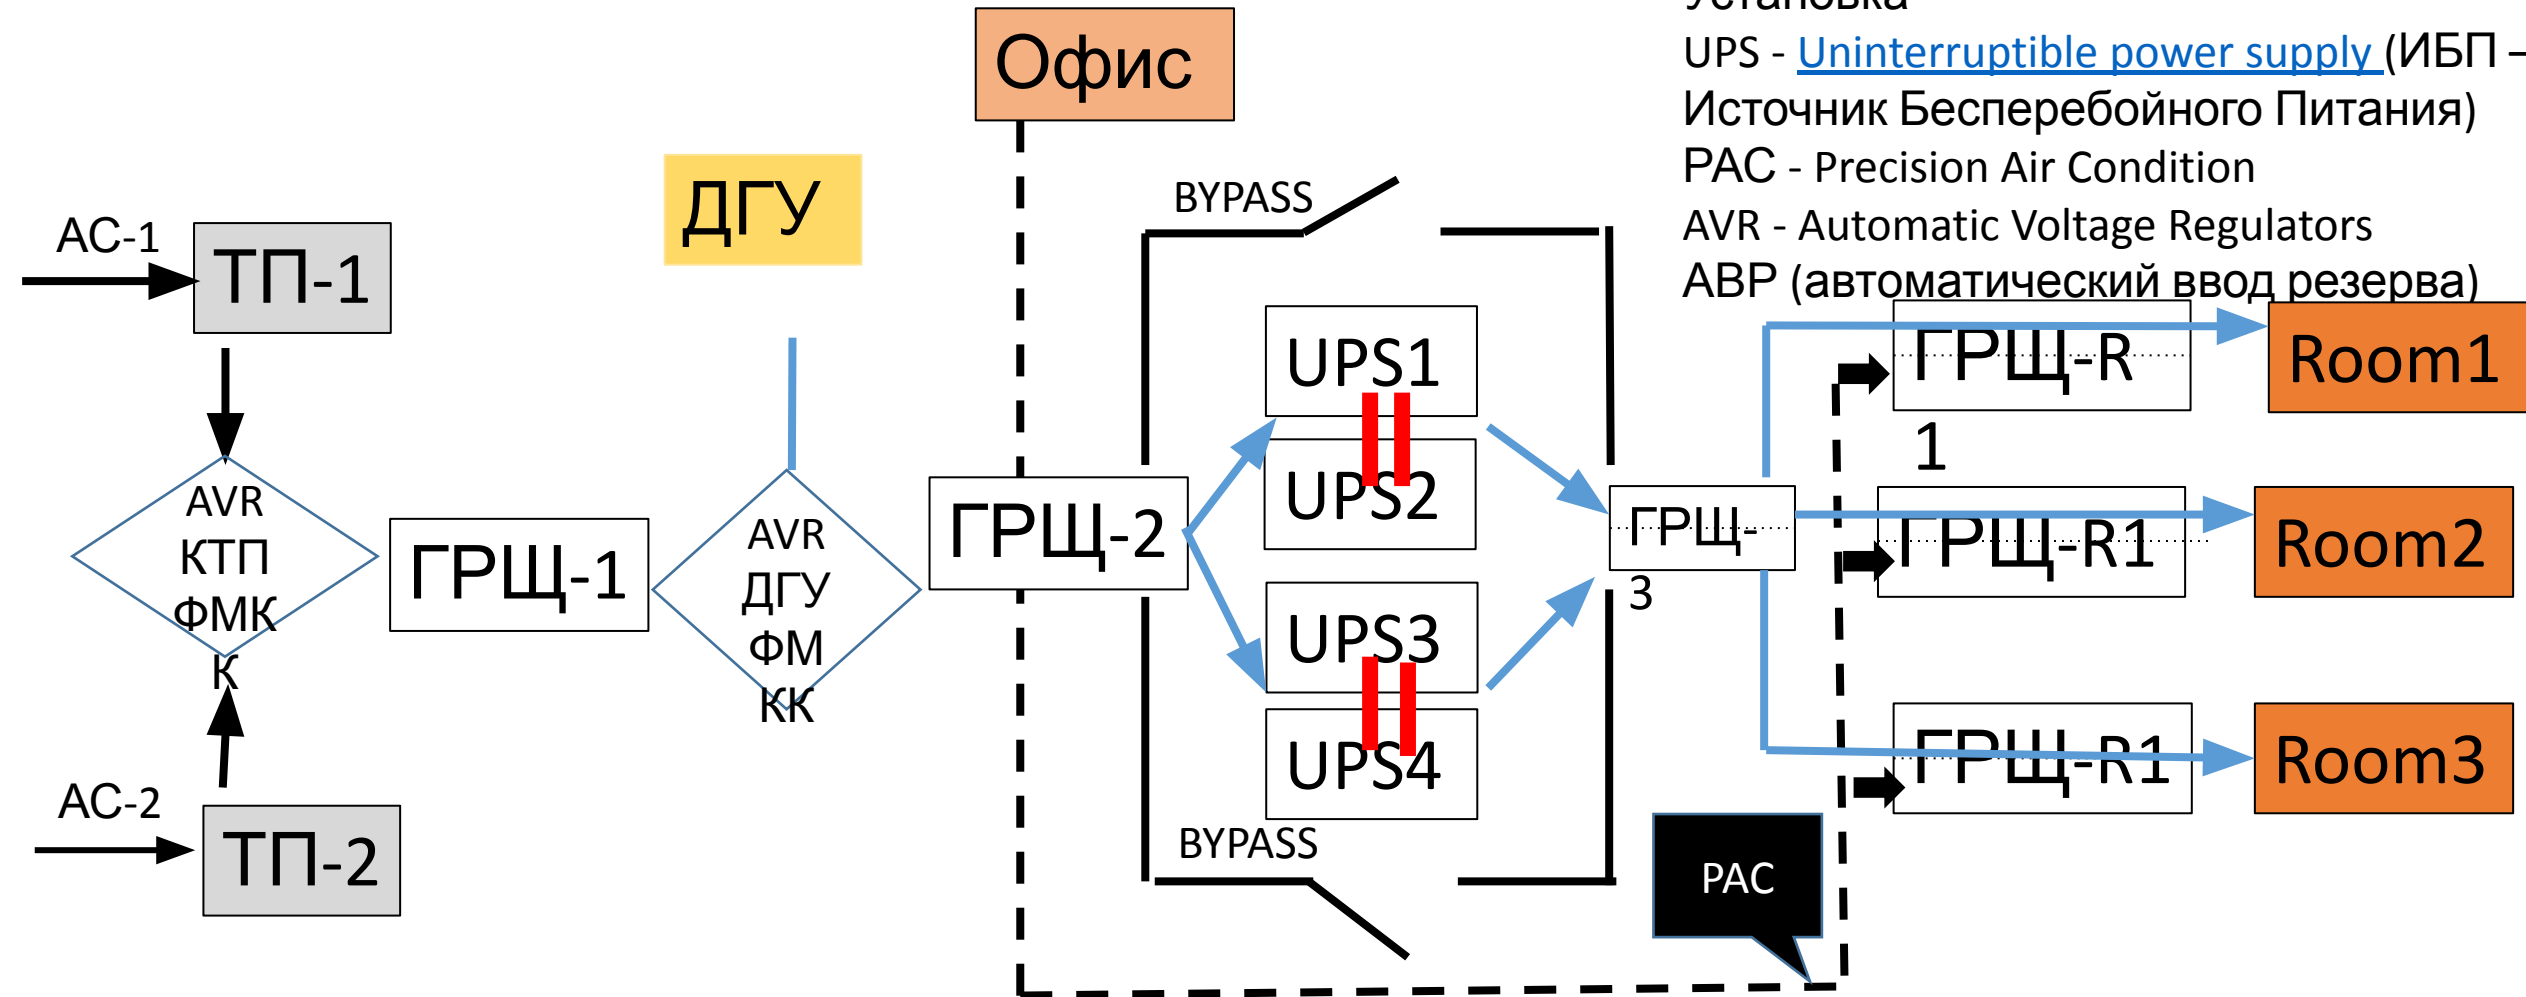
Установка
UPS - Uninterruptible power supply (ИБП – Источник Бесперебойного Питания)
PAC - Precision Air Condition
AVR - Automatic Voltage Regulators
АВР (автоматический ввод резерва)

Офис

ДГУ

AC-1
ТП-1

AVR КТП ФМКК

ГРЩ-1

AVR ДГУ ФМКК

AC-2
ТП-2

ГРЩ-2

BYPASS

UPS1
UPS2
UPS3
UPS4

BYPASS

ГРЩ-3

ГРЩ-R1
ГРЩ-R1
ГРЩ-R1

Room1
Room2
Room3

PAC